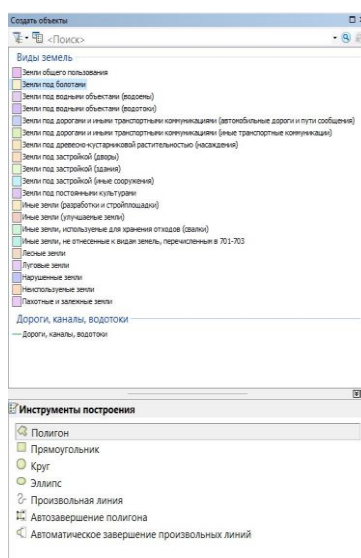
Создать объекты

<Поиск>

Виды земель

Земли общего пользования
Земли под болотами
Земли под водными объектами (водоемы)
Земли под водными объектами (водотоки)
Земли под дорогами и иными транспортными коммуникациями (автомобильные дороги и пути сообщения)
Земли под дорогами и иными транспортными коммуникациями (иные транспортные коммуникации)
Земли под древесно-кустарниковой растительностью (насаждения)
Земли под застройкой (дворы)
Земли под застройкой (здания)
Земли под застройкой (иные сооружения)
Земли под постоянными культурами
Иные земли (разработки и стройплощадки)
Иные земли (улучшаемые земли)
Иные земли, используемые для хранения отходов (свалки)
Иные земли, не отнесенные к видам земель, перечисленным в 701-703
Лесные земли
Луговые земли
Нарушенные земли
Неиспользуемые земли
Пахотные и залежные земли

Дороги, каналы, водотоки

Дороги, каналы, водотоки

Инструменты построения

Полигон
Прямоугольник
Круг
Эллипс
Произвольная линия
Автозавершение полигона
Автоматическое завершение произвольных линий